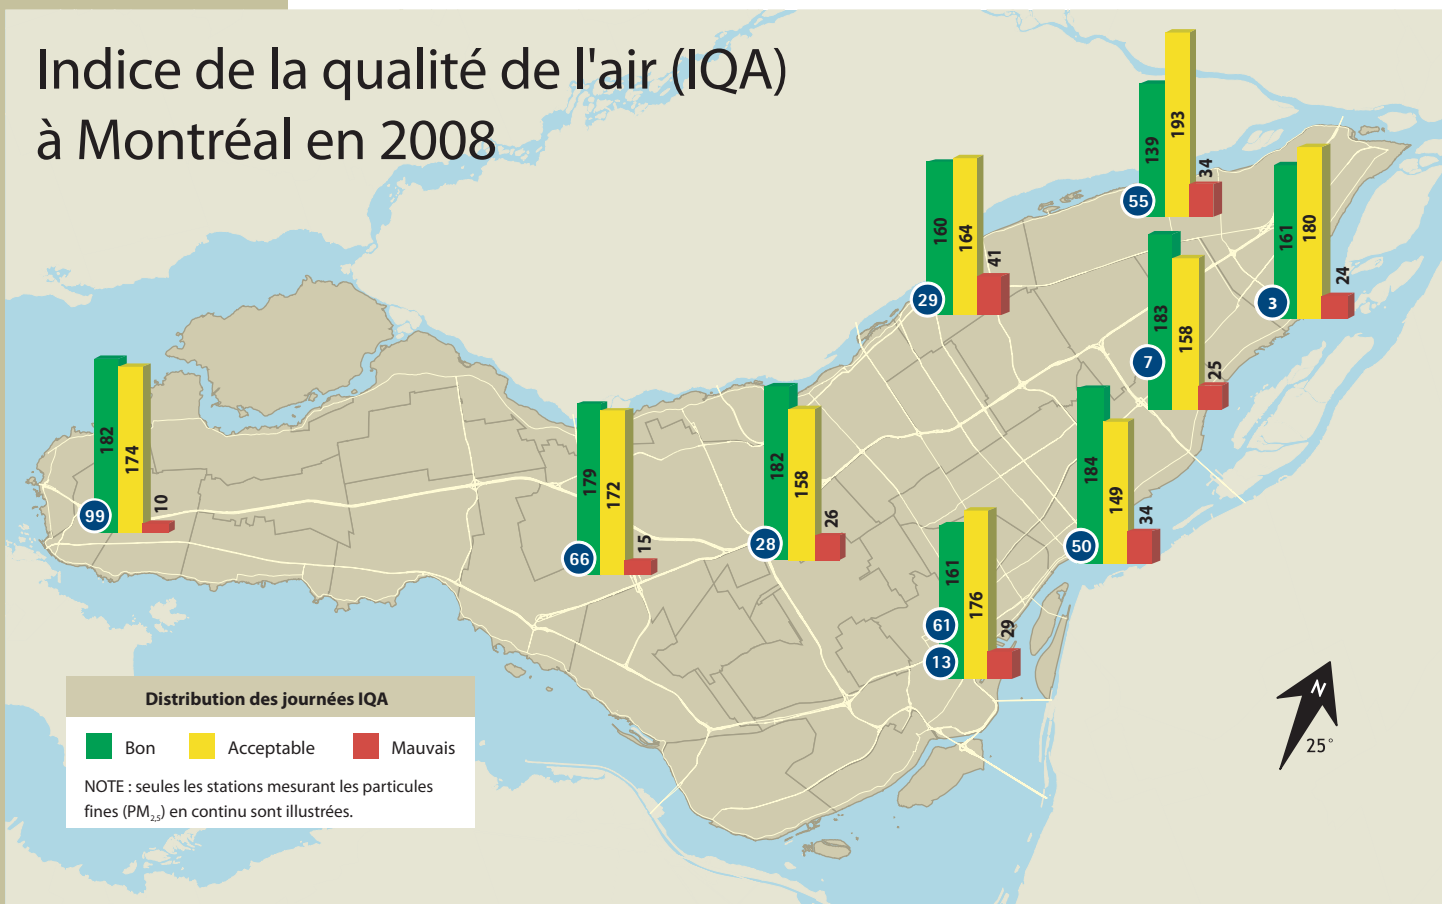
Indice de la qualité de l'air (IQA) à Montréal en 2008

55 139 193 34

29 160 164 41

3 161 180 24

7 183 158 25

99 182 174 10

66 179 172 15

28 182 158 26

50 184 149 34

61 13 161 176 29

Distribution des journées IQA

Bon Acceptable Mauvais

NOTE : seules les stations mesurant les particules fines ($PM_{2,5}$) en continu sont illustrées.

N

25°